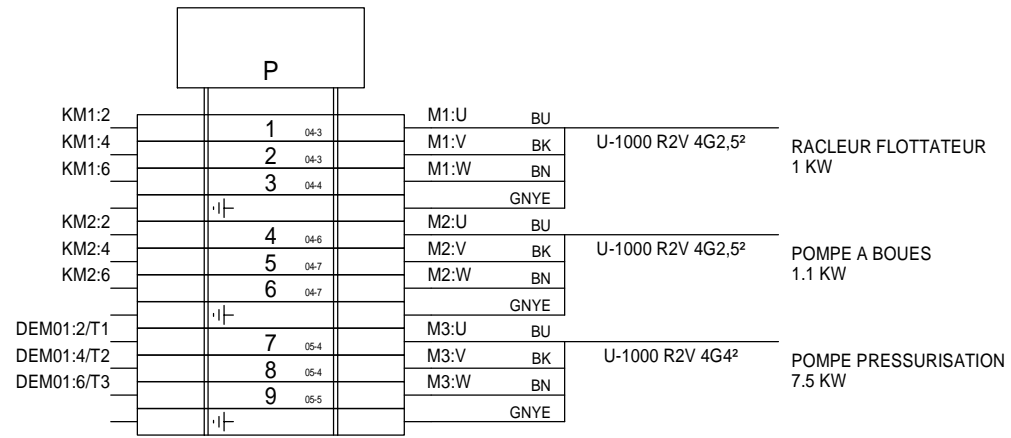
P

KM1:2
KM1:4
KM1:6

1 04-3
2 04-3
3 04-4

M1:U BU
M1:V BK
M1:W BN
GNYE

U-1000 R2V 4G2,5²

RACLEUR FLOTTATEUR
1 KW

KM2:2
KM2:4
KM2:6

4 04-6
5 04-7
6 04-7

M2:U BU
M2:V BK
M2:W BN
GNYE

U-1000 R2V 4G2,5²

POMPE A BOUES
1.1 KW

DEM01:2/T1
DEM01:4/T2
DEM01:6/T3

7 05-4
8 05-4
9 05-5

M3:U BU
M3:V BK
M3:W BN
GNYE

U-1000 R2V 4G4²

POMPE PRESSURISATION
7.5 KW